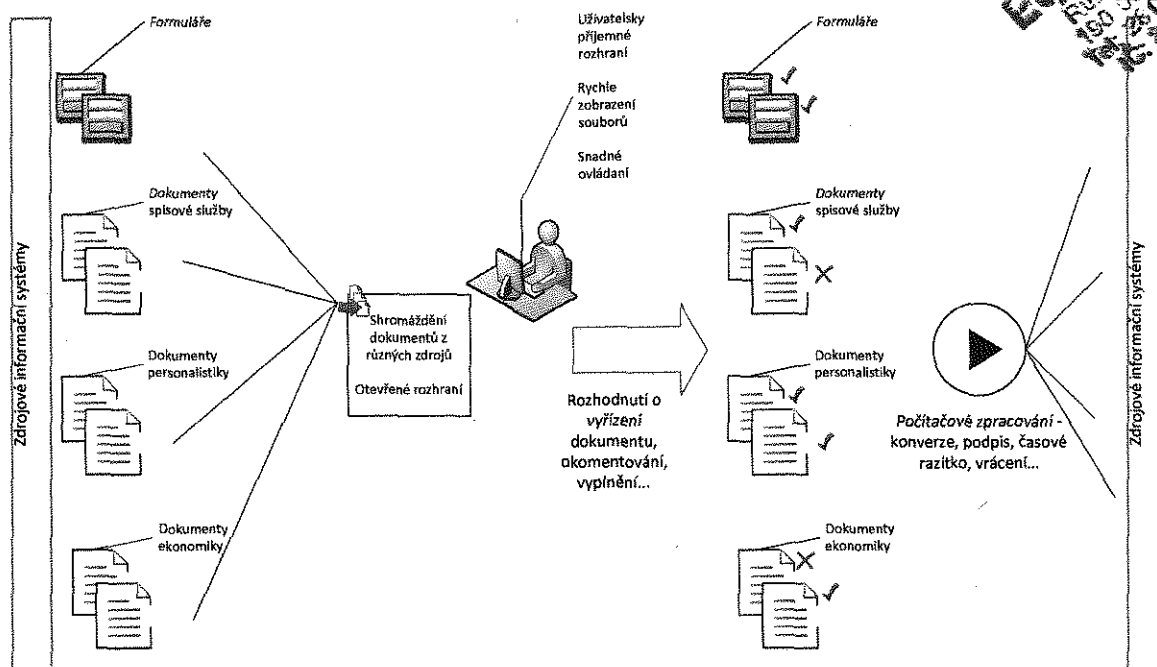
Zdrojové informační systémy

Formuláře

Dokumenty spisové služby

Dokumenty personalistiky

Dokumenty ekonomiky

Shromáždění dokumentů z různých zdrojů

Otevřené rozhraní

Uživatelsky příjemné rozhraní

Rychlé zobrazení souborů

Snadné ovládání

Rozhodnutí o vyřízení dokumentu, okomentování, vyplnění...

Formuláře

Dokumenty spisové služby

Dokumenty personalistiky

Dokumenty ekonomiky

Počítačové zpracování - konverze, podpis, časové razítko, vrácení...

Zdrojové informační systémy

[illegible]